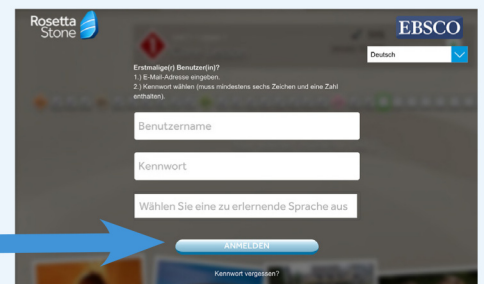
Rosetta Stone

EBSCO

Deutsch

Erstmalige(r) Benutzer(in)?
1.) E-Mail-Adresse eingeben.
2.) Kennwort wählen (muss mindestens sechs Zeichen und eine Zahl enthalten).

Benutzername

Kennwort

Wählen Sie eine zu erlernende Sprache aus

ANMELDEN

Kennwort vergessen?